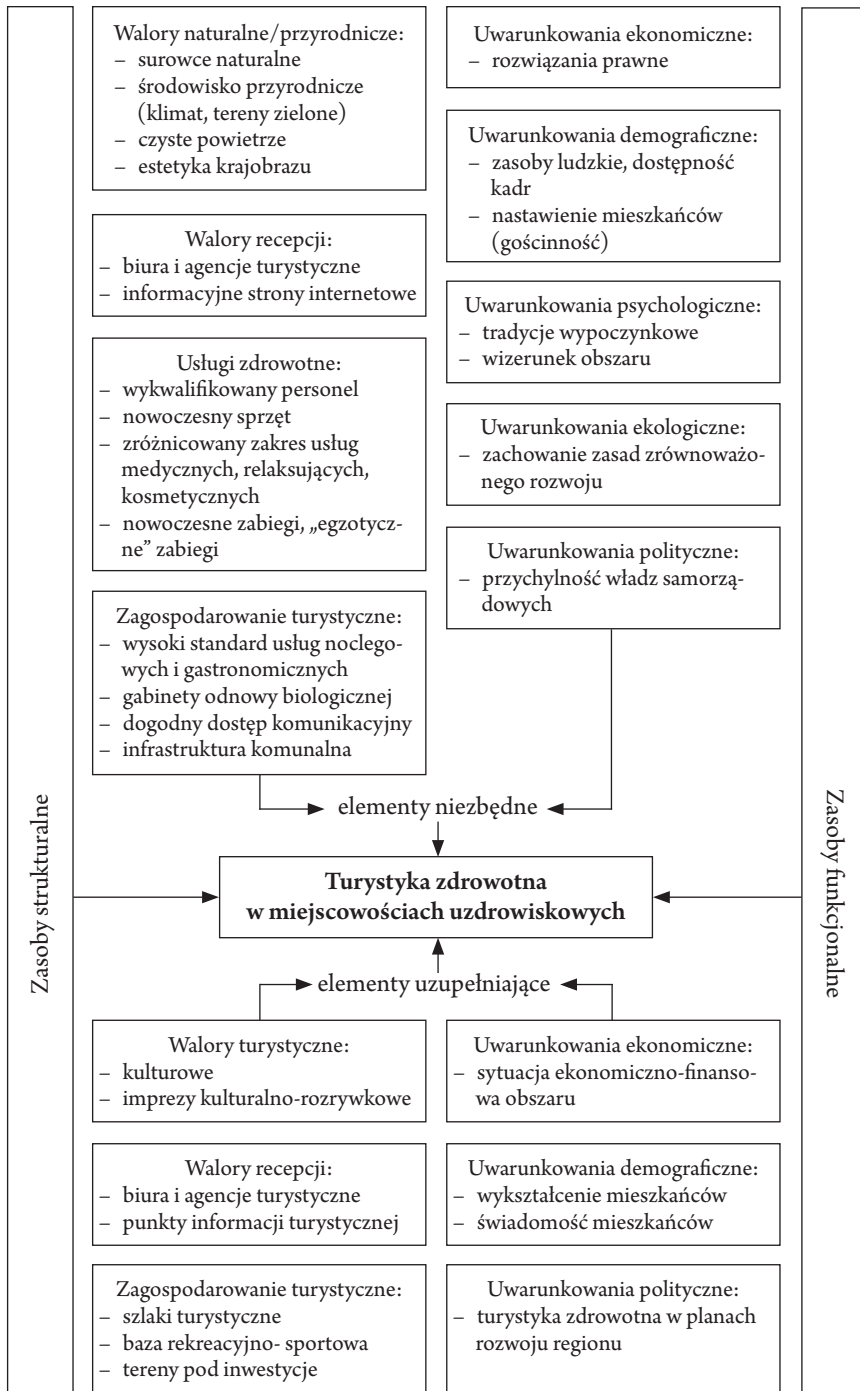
Zasoby strukturalne

Walory naturalne/przyrodnicze:
– surowce naturalne
– środowisko przyrodnicze (klimat, tereny zielone)
– czyste powietrze
– estetyka krajobrazu

Walory recepcji:
– biura i agencje turystyczne
– informacyjne strony internetowe

Usługi zdrowotne:
– wykwalifikowany personel
– nowoczesny sprzęt
– zróżnicowany zakres usług medycznych, relaksujących, kosmetycznych
– nowoczesne zabiegi, „egzotyczne" zabiegi

Zagospodarowanie turystyczne:
– wysoki standard usług noclegowych i gastronomicznych
– gabinety odnowy biologicznej
– dogodny dostęp komunikacyjny
– infrastruktura komunalna

Uwarunkowania ekonomiczne:
– rozwiązania prawne

Uwarunkowania demograficzne:
– zasoby ludzkie, dostępność kadr
– nastawienie mieszkańców (gościnność)

Uwarunkowania psychologiczne:
– tradycje wypoczynkowe
– wizerunek obszaru

Uwarunkowania ekologiczne:
– zachowanie zasad zrównoważonego rozwoju

Uwarunkowania polityczne:
– przychylność władz samorządowych

elementy niezbędne

**Turystyka zdrowotna w miejscowościach uzdrowiskowych**

elementy uzupełniające

Walory turystyczne:
– kulturowe
– imprezy kulturalno-rozrywkowe

Walory recepcji:
– biura i agencje turystyczne
– punkty informacji turystycznej

Zagospodarowanie turystyczne:
– szlaki turystyczne
– baza rekreacyjno- sportowa
– tereny pod inwestycje

Uwarunkowania ekonomiczne:
– sytuacja ekonomiczno-finansowa obszaru

Uwarunkowania demograficzne:
– wykształcenie mieszkańców
– świadomość mieszkańców

Uwarunkowania polityczne:
– turystyka zdrowotna w planach rozwoju regionu

Zasoby funkcjonalne